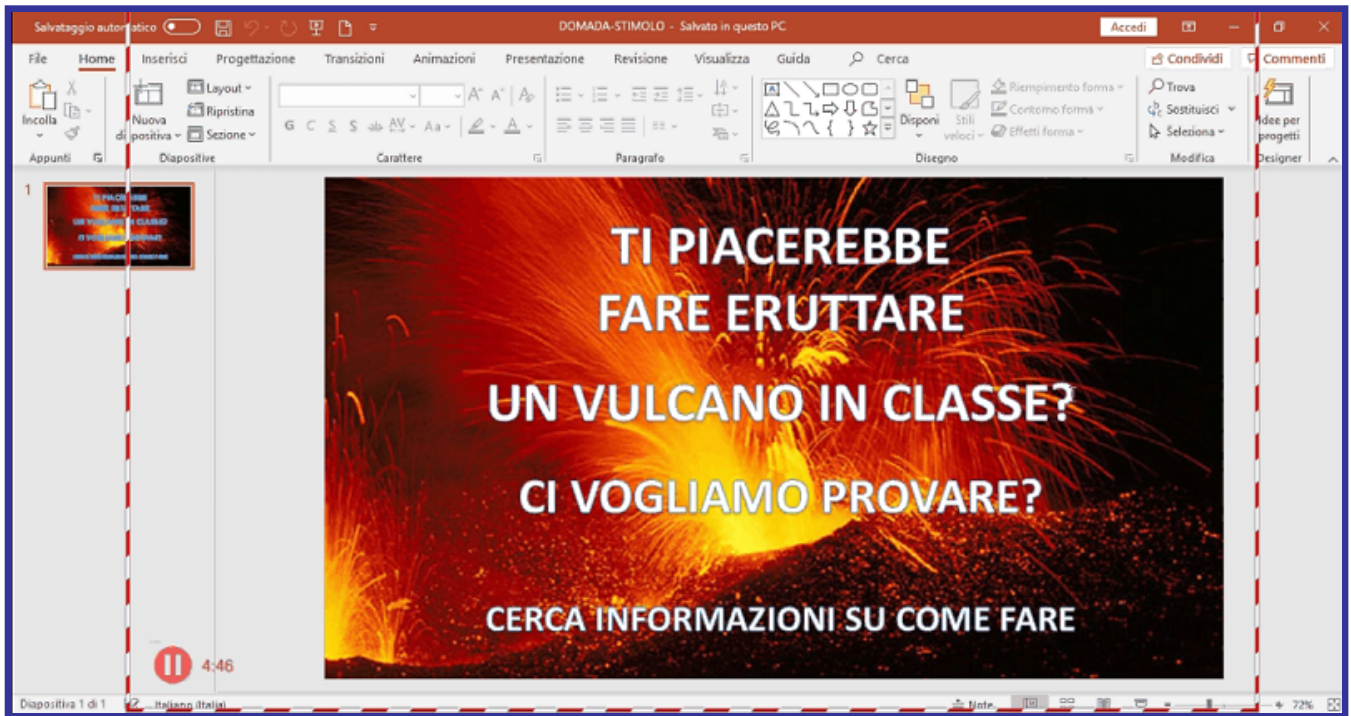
Salvataggio automatico DOMADA-STIMOLO - Salvato in questo PC Accedi

File Home Inserisci Progettazione Transizioni Animazioni Presentazione Revisione Visualizza Guida Cerca Condividi Commenti

Incolla Nuova diapositiva Layout Ripristina Sezione G C S S Aa Disponi Stili veloci Riempimento forma Contorno forma Effetti forma Trova Sostituisci Seleziona Idee per progetti

Appunti Diapositive Carattere Paragrafo Disegno Modifica Designer

1

TI PIACEREBBE
FARE ERUTTARE

UN VULCANO IN CLASSE?

CI VOGLIAMO PROVARE?

CERCA INFORMAZIONI SU COME FARE

4:46

Diapositiva 1 di 1 Italiano (Italia) Note 72%